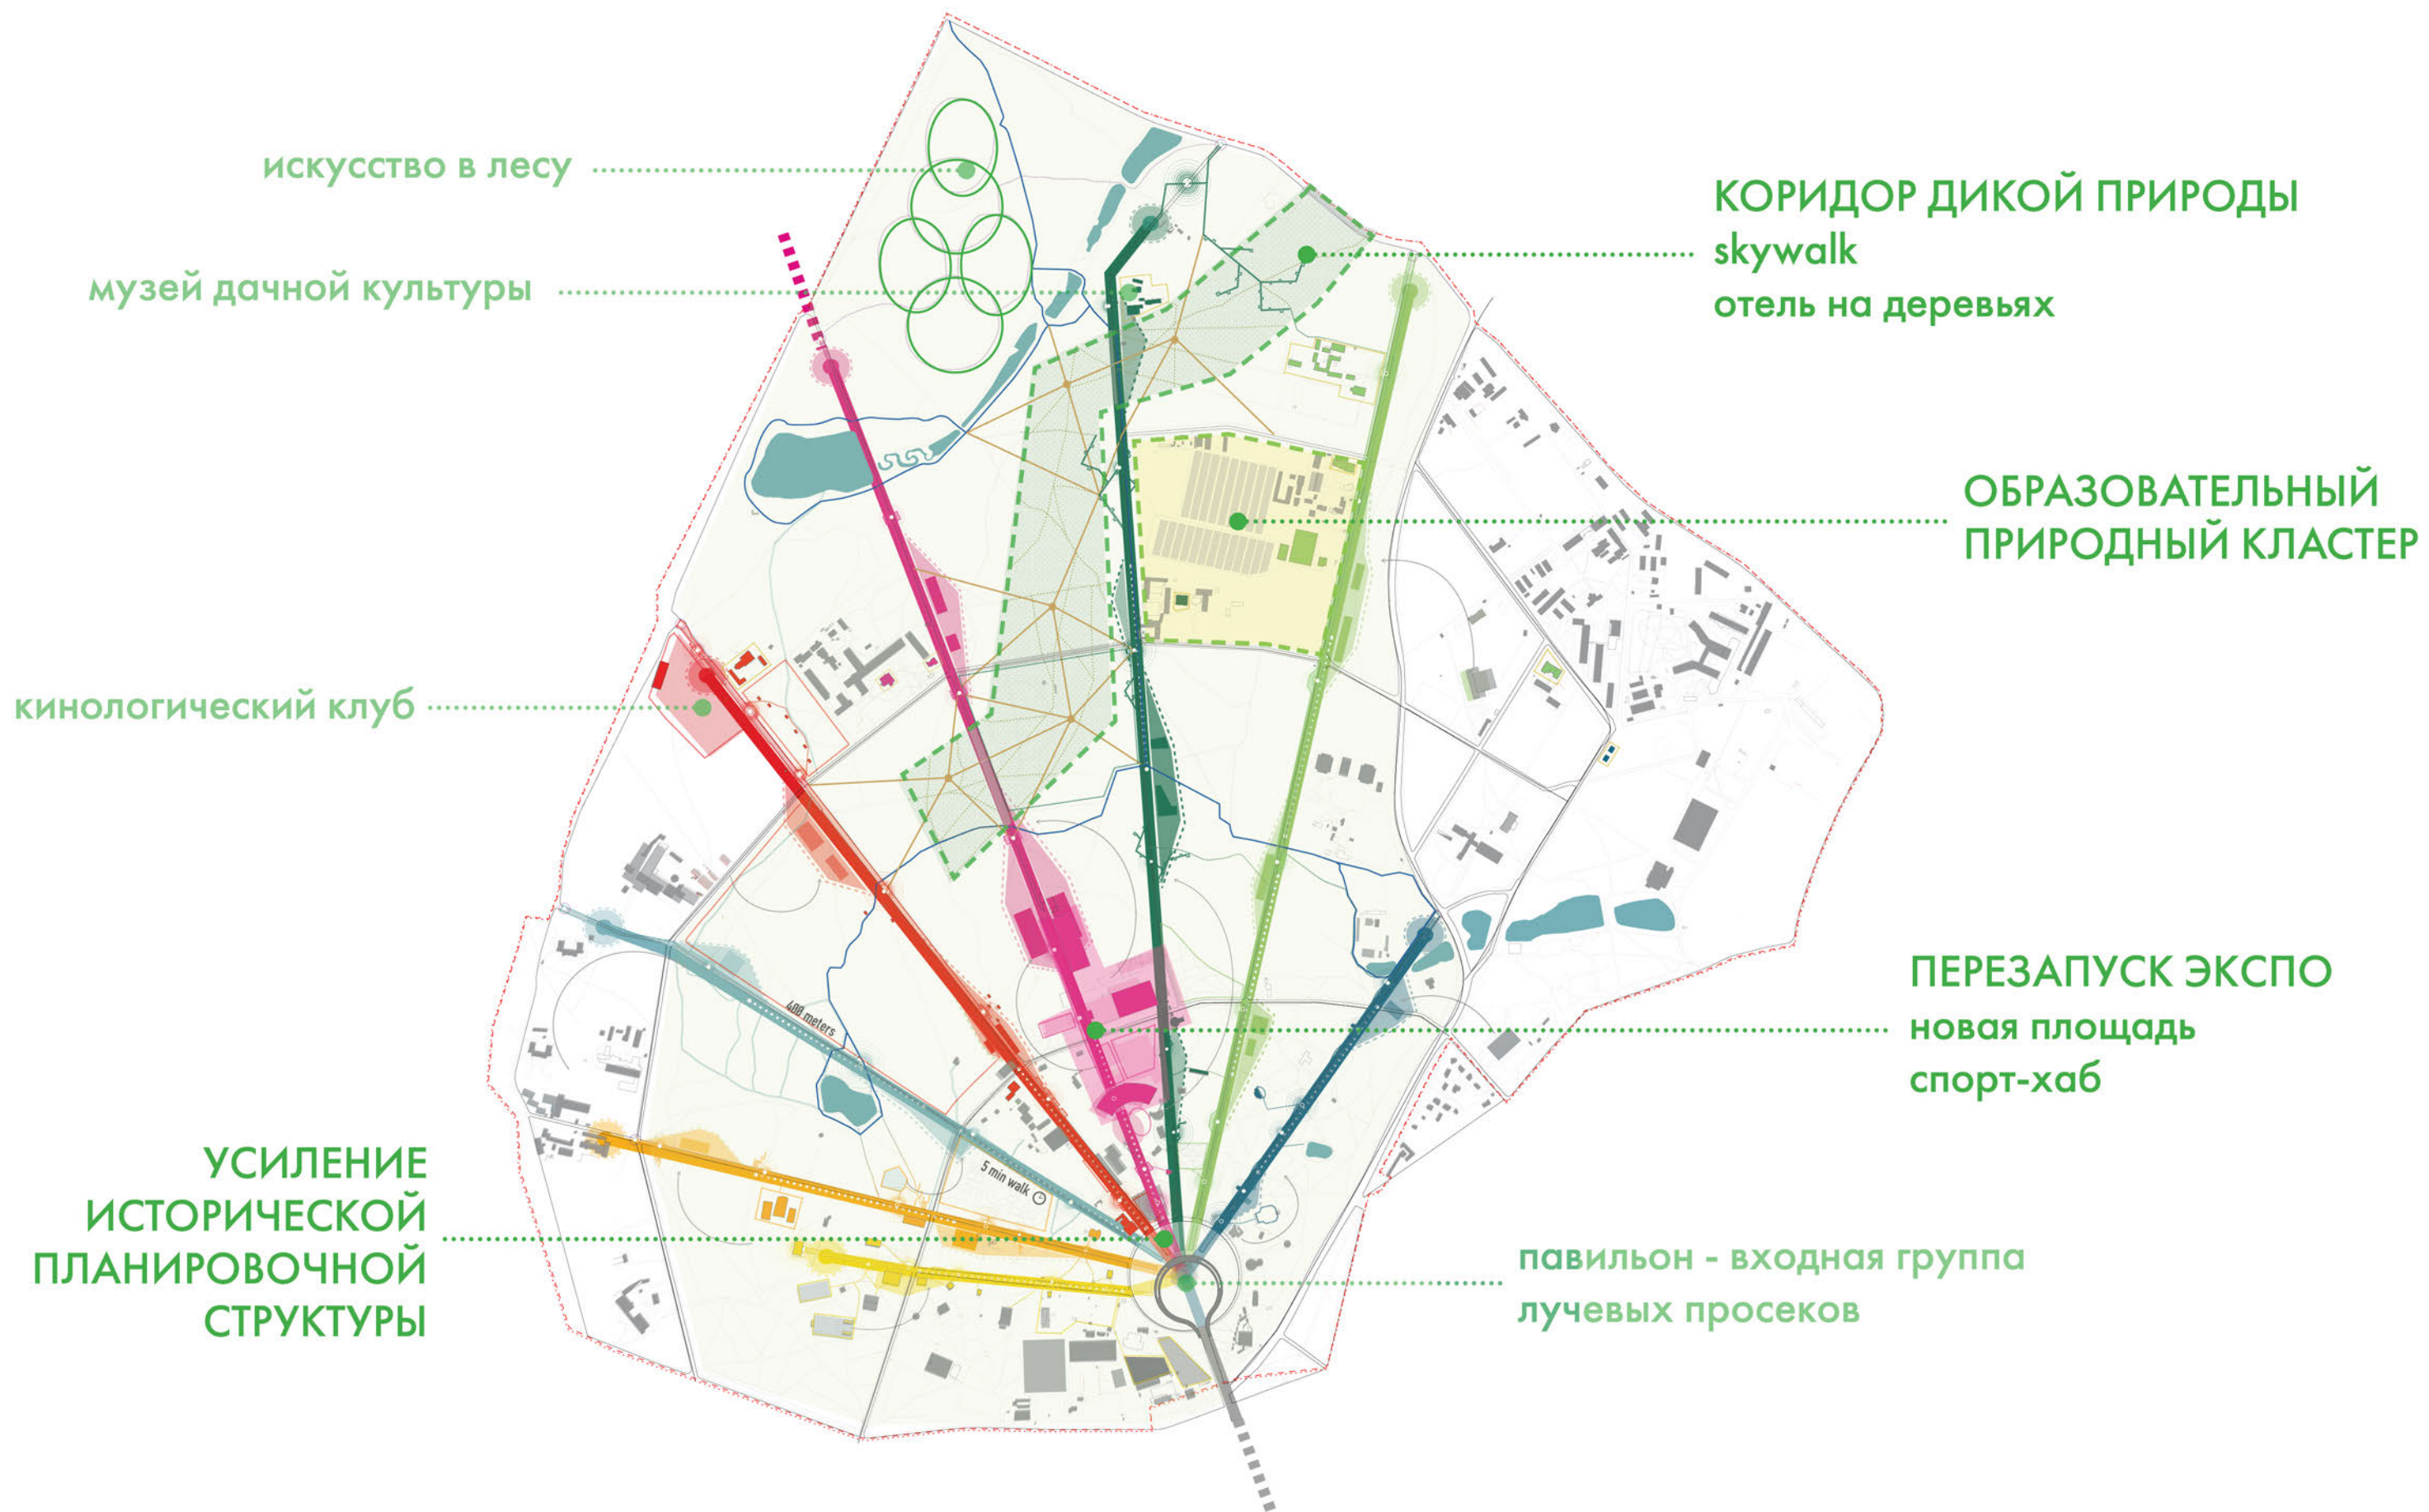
искусство в лесу

музей дачной культуры

КОРИДОР ДИКОЙ ПРИРОДЫ
skywalk
отель на деревьях

ОБРАЗОВАТЕЛЬНЫЙ ПРИРОДНЫЙ КЛАСТЕР

кинологический клуб

ПЕРЕЗАПУСК ЭКСПО
новая площадь
спорт-хаб

400 meters

5 min walk

УСИЛЕНИЕ ИСТОРИЧЕСКОЙ ПЛАНИРОВОЧНОЙ СТРУКТУРЫ

павильон - входная группа
лучевых просеков